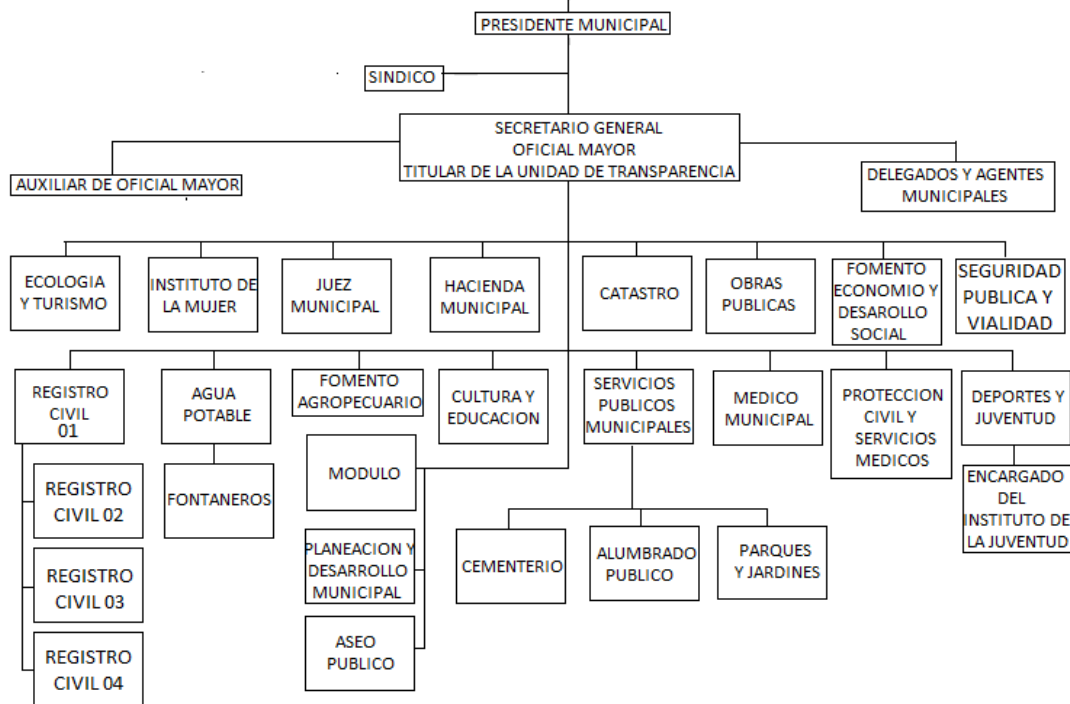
PRESIDENTE MUNICIPAL

SINDICO

SECRETARIO GENERAL
OFICIAL MAYOR
TITULAR DE LA UNIDAD DE TRANSPARENCIA

AUXILIAR DE OFICIAL MAYOR

DELEGADOS Y AGENTES MUNICIPALES

ECOLOGIA Y TURISMO

INSTITUTO DE LA MUJER

JUEZ MUNICIPAL

HACIENDA MUNICIPAL

CATASTRO

OBRAS PUBLICAS

FOMENTO ECONOMIO Y DESAROLLO SOCIAL

SEGURIDAD PUBLICA Y VIALIDAD

REGISTRO CIVIL 01

AGUA POTABLE

FOMENTO AGROPECUARIO

CULTURA Y EDUCACION

SERVICIOS PUBLICOS MUNICIPALES

MEDICO MUNICIPAL

PROTECCION CIVIL Y SERVICIOS MEDICOS

DEPORTES Y JUVENTUD

ENCARGADO DEL INSTITUTO DE LA JUVENTUD

REGISTRO CIVIL 02

FONTANEROS

MODULO

REGISTRO CIVIL 03

PLANEACION Y DESARROLLO MUNICIPAL

CEMENTERIO

ALUMBRADO PUBLICO

PARQUES Y JARDINES

ASEO PUBLICO

REGISTRO CIVIL 04